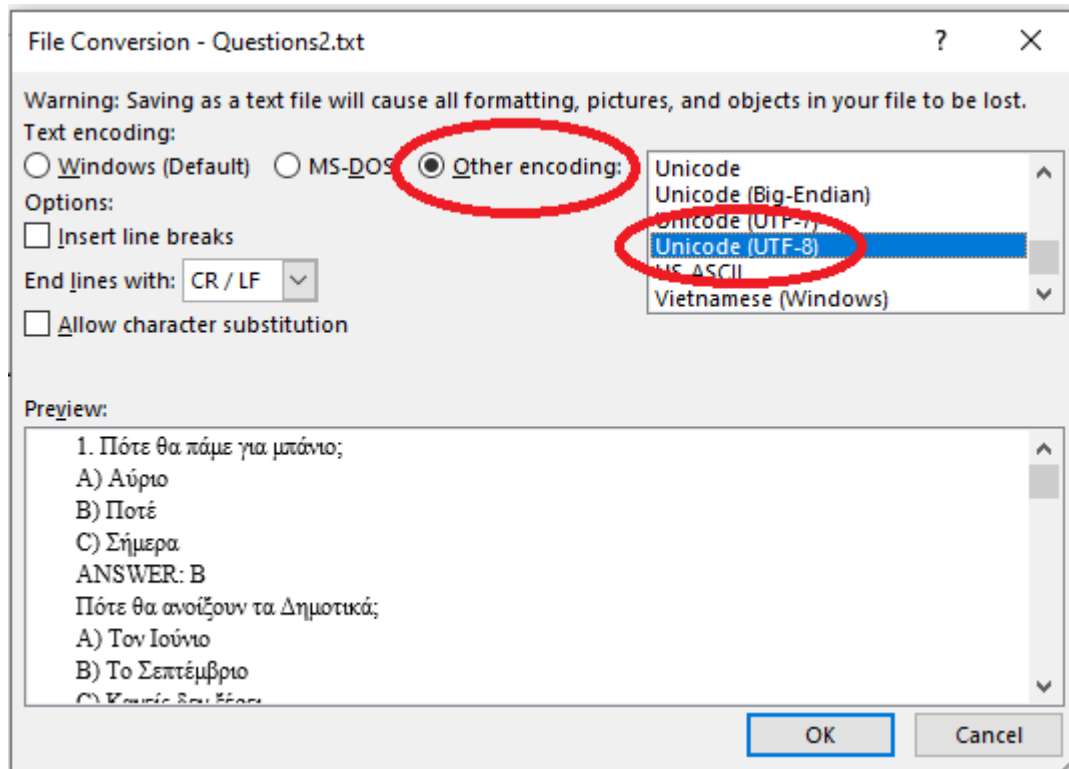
File Conversion - Questions2.txt

?

Warning: Saving as a text file will cause all formatting, pictures, and objects in your file to be lost.

Text encoding:

Windows (Default)

MS-DOS

Other encoding:

Unicode
Unicode (Big-Endian)
Unicode (UTF-7)
Unicode (UTF-8)
US-ASCII
Vietnamese (Windows)

Options:

Insert line breaks

End lines with: CR / LF

Allow character substitution

Preview:

1. Πότε θα πάμε για μπάνιο;
A) Αύριο
B) Ποτέ
C) Σήμερα
ANSWER: B
Πότε θα ανοίξουν τα Δημοτικά;
A) Τον Ιούνιο
B) Το Σεπτέμβριο
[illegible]

OK

Cancel